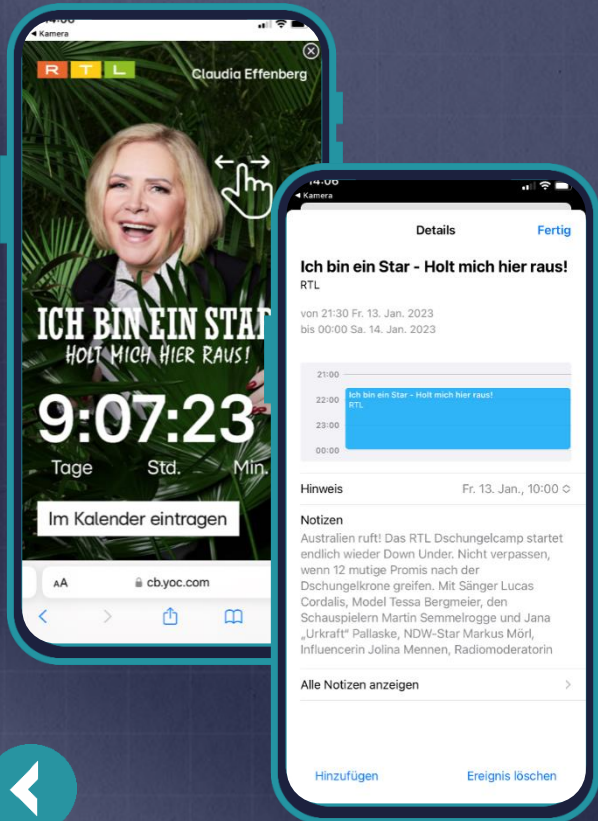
14:06
◂ Kamera

RTL
Claudia Effenberg

ICH BIN EIN STAR
HOLT MICH HIER RAUS!

9:07:23
Tage Std. Min.

Im Kalender eintragen

AA cb.yoc.com

14:06
◂ Kamera

Details
Fertig

Ich bin ein Star - Holt mich hier raus!
RTL

von 21:30 Fr. 13. Jan. 2023
bis 00:00 Sa. 14. Jan. 2023

21:00
22:00
23:00
00:00
Ich bin ein Star - Holt mich hier raus!
RTL

Hinweis
Fr. 13. Jan., 10:00

Notizen
Australien ruft! Das RTL Dschungelcamp startet endlich wieder Down Under. Nicht verpassen, wenn 12 mutige Promis nach der Dschungelkrone greifen. Mit Sänger Lucas Cordalis, Model Tessa Bergmeier, den Schauspielern Martin Semmelrogge und Jana „Urkraft" Pallaske, NDW-Star Markus Mörl, Influencerin Jolina Mennen, Radiomoderatorin

Alle Notizen anzeigen

Hinzufügen
Ereignis löschen